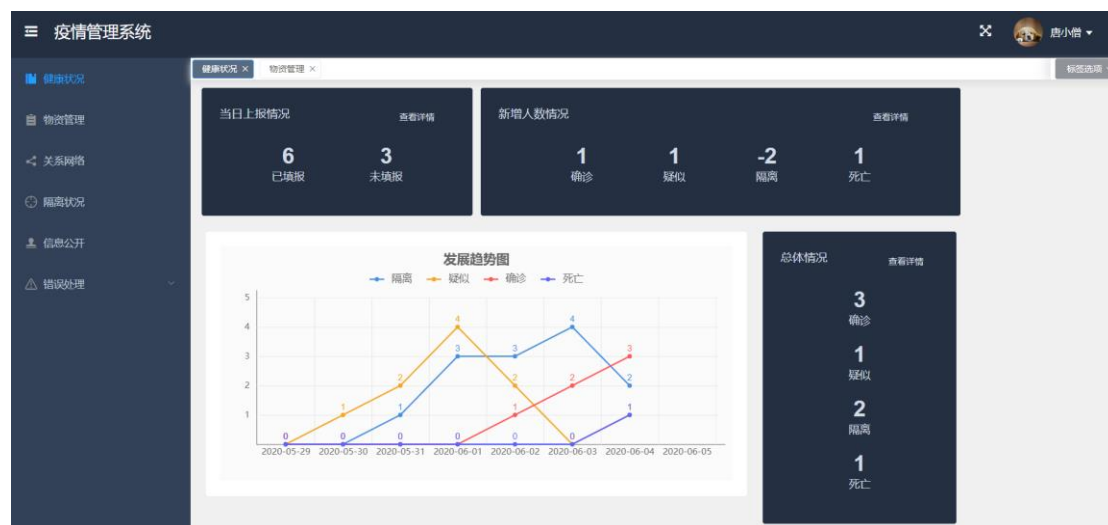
≡ 疫情管理系统

唐小僧 ▾

健康状况

物资管理

关系网络

隔离状况

信息公开

错误处理

健康状况 ×

物资管理 ×

标签选项

当日上报情况

查看详情

6
已填报

3
未填报

新增人数情况

查看详情

1
确诊

1
疑似

-2
隔离

1
死亡

发展趋势图

隔离 疑似 确诊 死亡

5
4
3
2
1

0 1 2 4 2 0
0 0 1 3 3 4 2
0 0 0 0 1 2 3
0 0 0 0 0 0 1

2020-05-29 2020-05-30 2020-05-31 2020-06-01 2020-06-02 2020-06-03 2020-06-04 2020-06-05

总体情况

查看详情

3
确诊

1
疑似

2
隔离

1
死亡